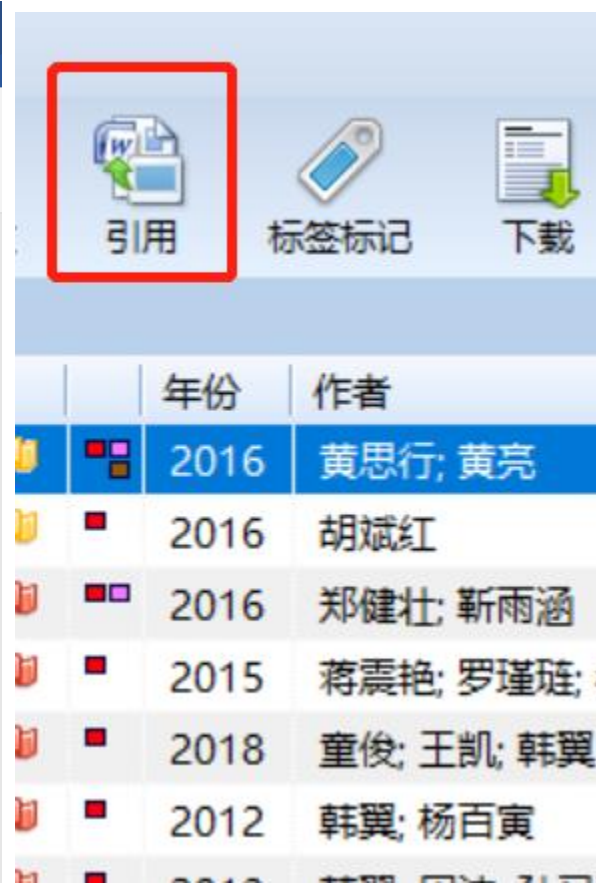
引用 标签标记 下载

| | | 年份 | 作者 |
|---|---|---|---|
| | | 2016 | 黄思行; 黄亮 |
| | | 2016 | 胡斌红 |
| | | 2016 | 郑健壮; 靳雨涵 |
| | | 2015 | 蒋震艳; 罗瑾琏; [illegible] |
| | | 2018 | 童俊; 王凯; 韩翼 |
| | | 2012 | 韩翼; 杨百寅 |
| | | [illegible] | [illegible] |